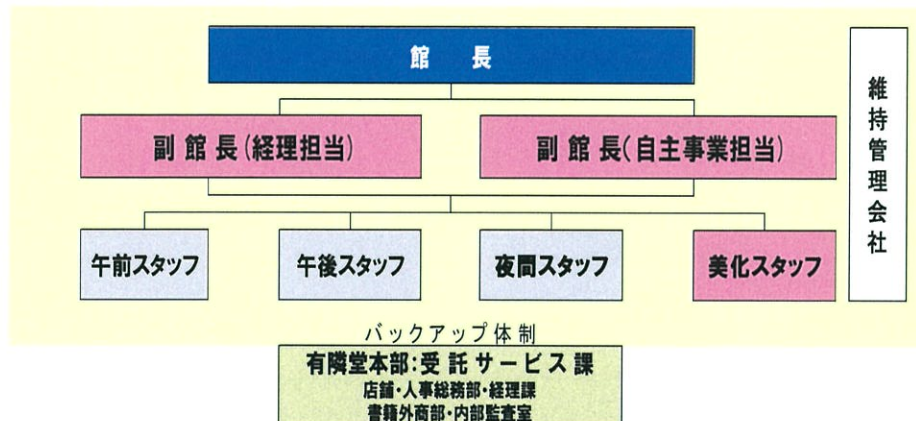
館　長

副館長(経理担当)

副館長(自主事業担当)

午前スタッフ

午後スタッフ

夜間スタッフ

美化スタッフ

維持管理会社

バックアップ体制

有隣堂本部:受託サービス課
店舗・人事総務部・経理課
書籍外商部・内部監査室